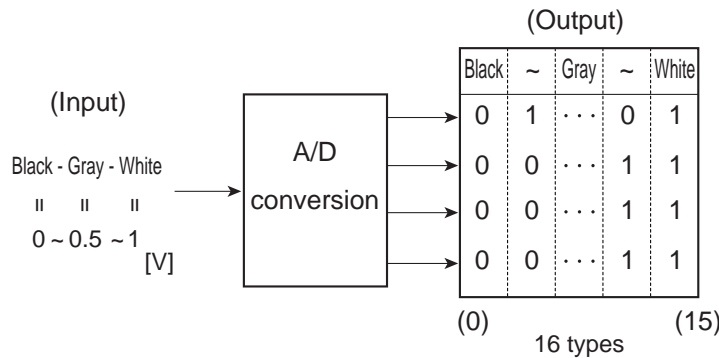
(Input)

Black - Gray - White
II II II
0 ~ 0.5 ~ 1
[V]

A/D conversion

(Output)

| Black | ~ | Gray | ~ | White |
|---|---|---|---|---|
| 0 | 1 | $\cdots$ | 0 | 1 |
| 0 | 0 | $\cdots$ | 1 | 1 |
| 0 | 0 | $\cdots$ | 1 | 1 |
| 0 | 0 | $\cdots$ | 1 | 1 |

(0) 16 types (15)